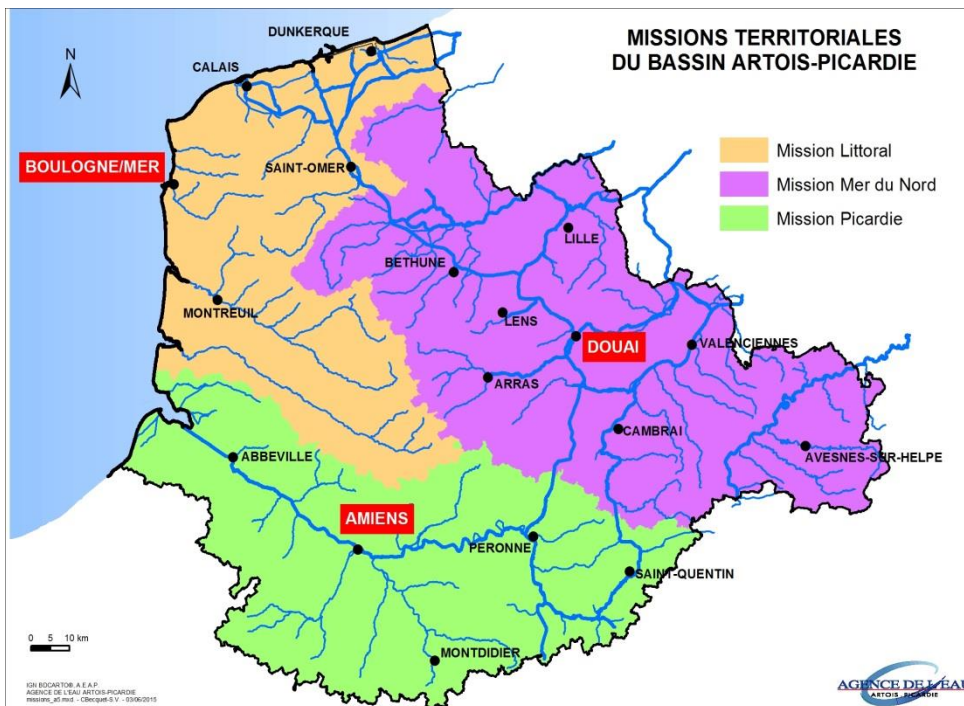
MISSIONS TERRITORIALES
DU BASSIN ARTOIS-PICARDIE

Mission Littoral
Mission Mer du Nord
Mission Picardie

N

DUNKERQUE
CALAIS
BOULOGNE/MER
SAINT-OMER
BETHUNE
LILLE
MONTREUIL
LENS
DOUAI
VALENCIENNES
ARRAS
CAMBRAI
AVESNES-SUR-HELPE
ABBEVILLE
AMIENS
PERONNE
SAINT-QUENTIN
MONTDIDIER

0 5 10 km

IGN BDCARTO®, A.E.A.P.
AGENCE DE L'EAU ARTOIS-PICARDIE
missions_a5.mxd - CBecquet-S.V. - 03/06/2015

AGENCE DE L'EAU
ARTOIS - PICARDIE